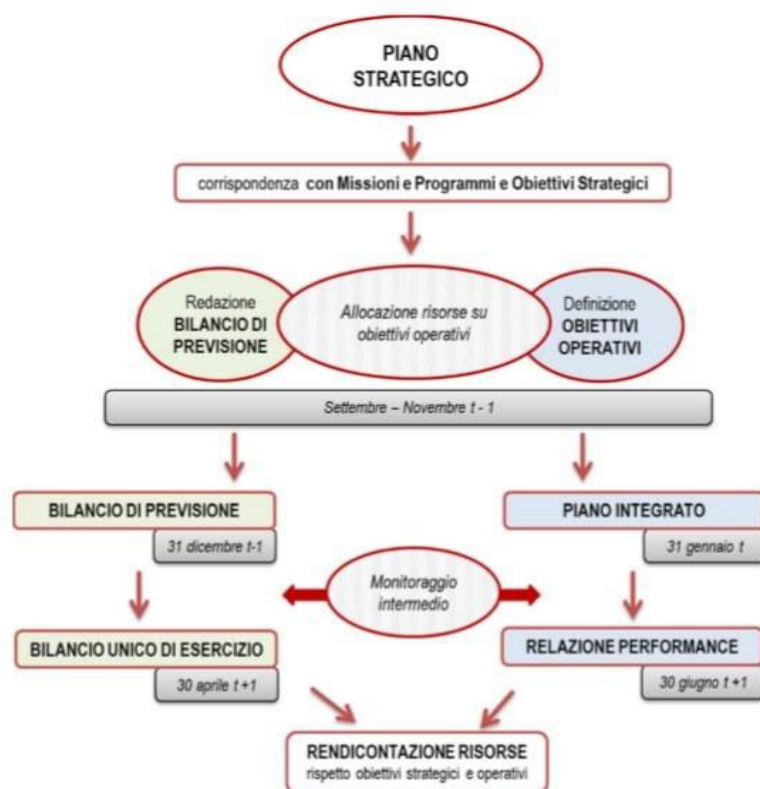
PIANO STRATEGICO

corrispondenza con Missioni e Programmi e Obiettivi Strategici

Redazione BILANCIO DI PREVISIONE

Allocazione risorse su obiettivi operativi

Definizione OBIETTIVI OPERATIVI

Settembre – Novembre t - 1

BILANCIO DI PREVISIONE

31 dicembre t-1

PIANO INTEGRATO

31 gennaio t

Monitoraggio intermedio

BILANCIO UNICO DI ESERCIZIO

30 aprile t +1

RELAZIONE PERFORMANCE

30 giugno t +1

RENDICONTAZIONE RISORSE
rispetto obiettivi strategici e operativi